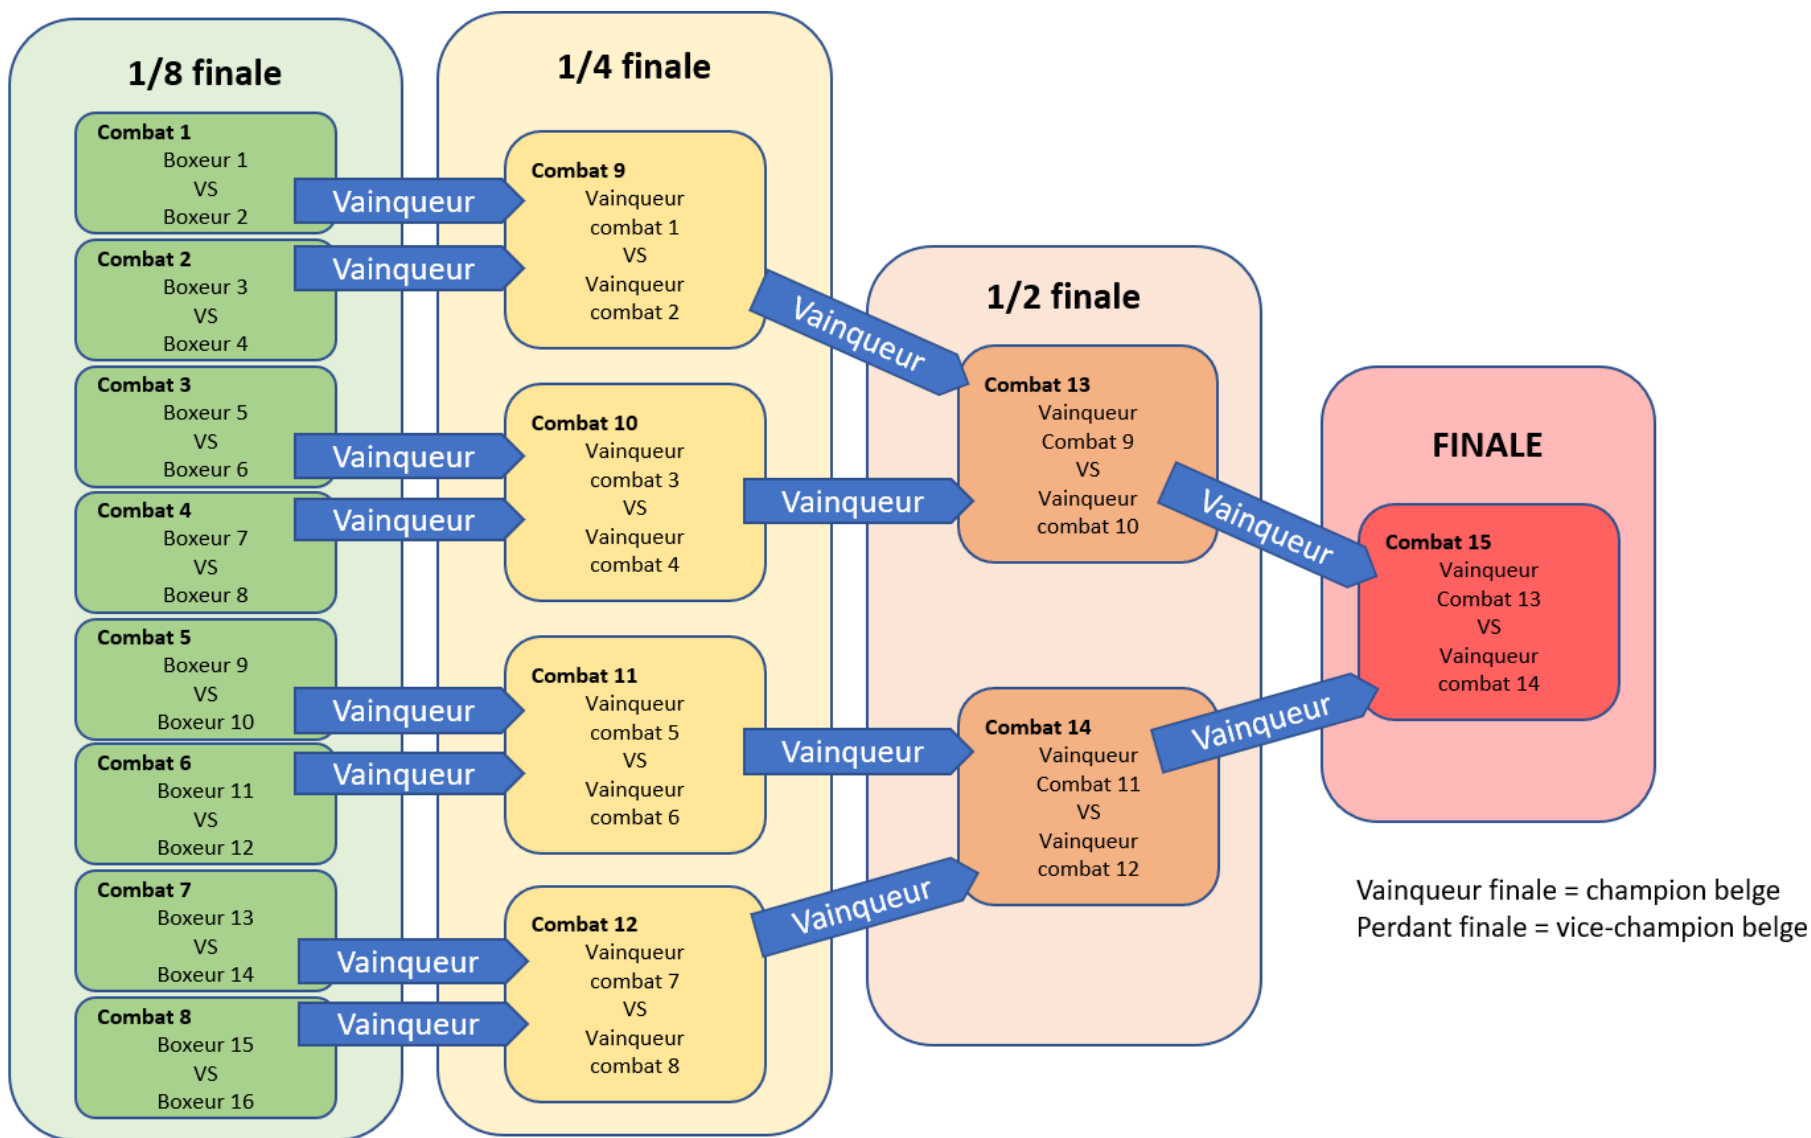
1/8 finale

Combat 1
Boxeur 1
VS
Boxeur 2

Combat 2
Boxeur 3
VS
Boxeur 4

Combat 3
Boxeur 5
VS
Boxeur 6

Combat 4
Boxeur 7
VS
Boxeur 8

Combat 5
Boxeur 9
VS
Boxeur 10

Combat 6
Boxeur 11
VS
Boxeur 12

Combat 7
Boxeur 13
VS
Boxeur 14

Combat 8
Boxeur 15
VS
Boxeur 16

Vainqueur
Vainqueur
Vainqueur
Vainqueur
Vainqueur
Vainqueur
Vainqueur
Vainqueur

1/4 finale

Combat 9
Vainqueur combat 1
VS
Vainqueur combat 2

Combat 10
Vainqueur combat 3
VS
Vainqueur combat 4

Combat 11
Vainqueur combat 5
VS
Vainqueur combat 6

Combat 12
Vainqueur combat 7
VS
Vainqueur combat 8

Vainqueur
Vainqueur
Vainqueur
Vainqueur

1/2 finale

Combat 13
Vainqueur Combat 9
VS
Vainqueur combat 10

Combat 14
Vainqueur Combat 11
VS
Vainqueur combat 12

Vainqueur
Vainqueur

FINALE

Combat 15
Vainqueur Combat 13
VS
Vainqueur combat 14

Vainqueur finale = champion belge
Perdant finale = vice-champion belge